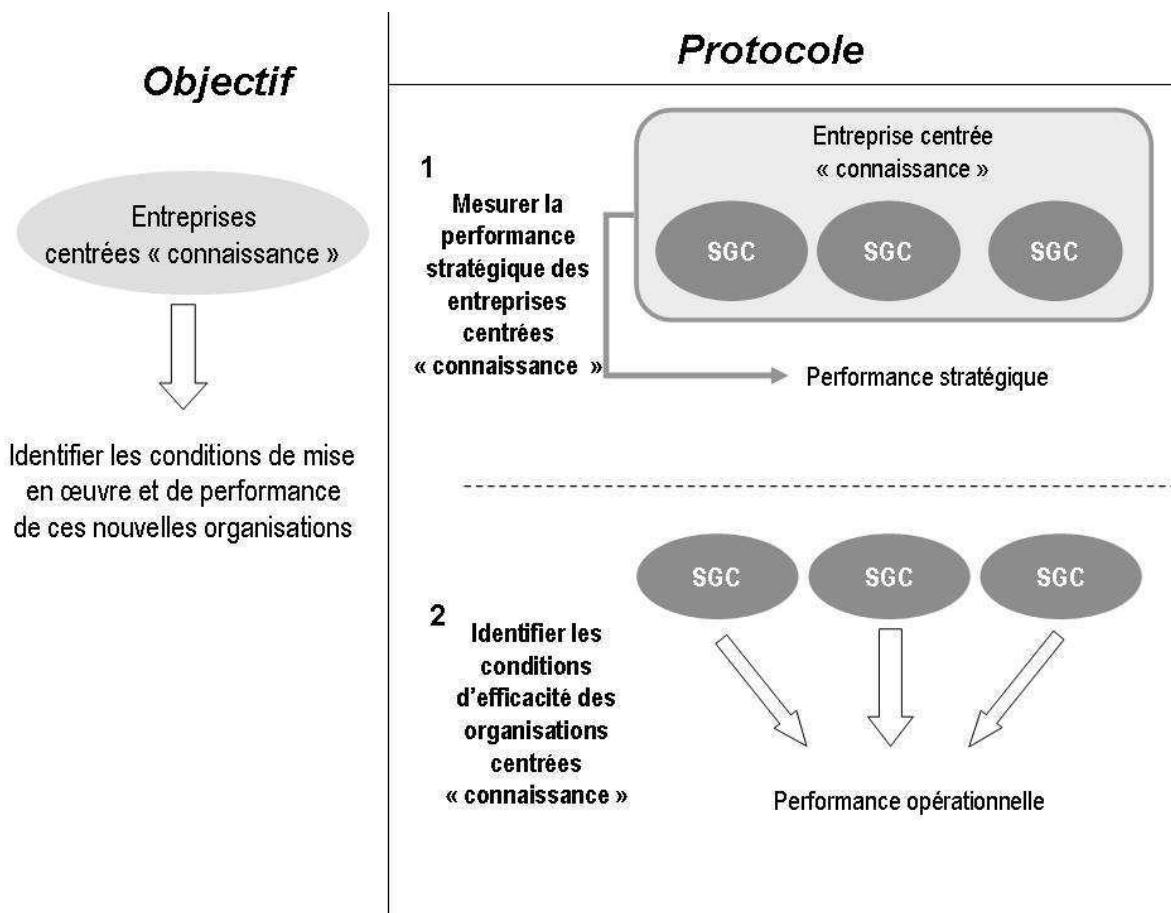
Objectif

Entreprises centrées « connaissance »

Identifier les conditions de mise en œuvre et de performance de ces nouvelles organisations

Protocole

1

Mesurer la performance stratégique des entreprises centrées « connaissance »

Entreprise centrée « connaissance »

SGC

SGC

SGC

Performance stratégique

SGC

SGC

SGC

2

Identifier les conditions d'efficacité des organisations centrées « connaissance »

Performance opérationnelle